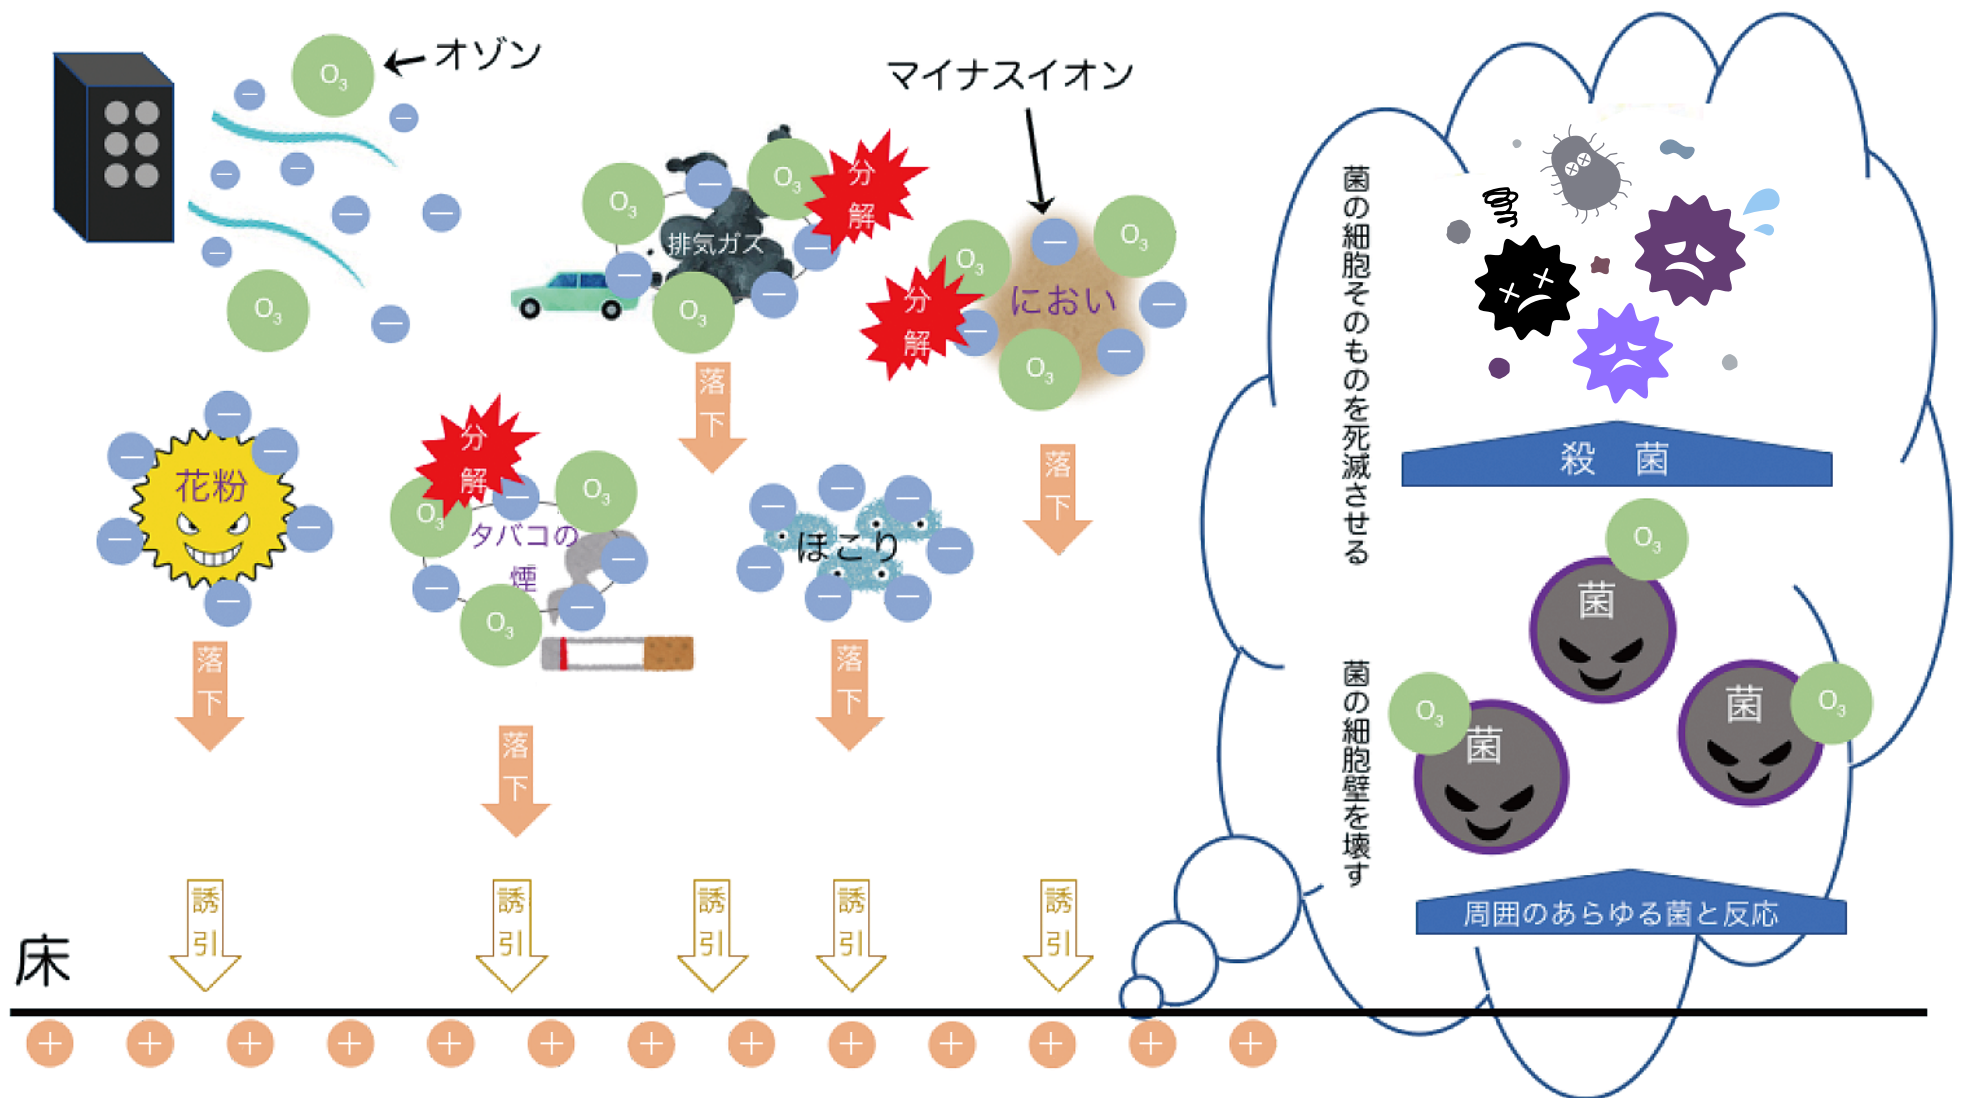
← オゾン

マイナスイオン

$O_3$

排気ガス

分解

におい

分解

落下

落下

花粉

分解

タバコの煙

ほこり

落下

落下

落下

誘引

誘引

誘引

誘引

誘引

床

菌の細胞そのものを死滅させる

殺　菌

菌

菌

菌

菌の細胞壁を壊す

周囲のあらゆる菌と反応